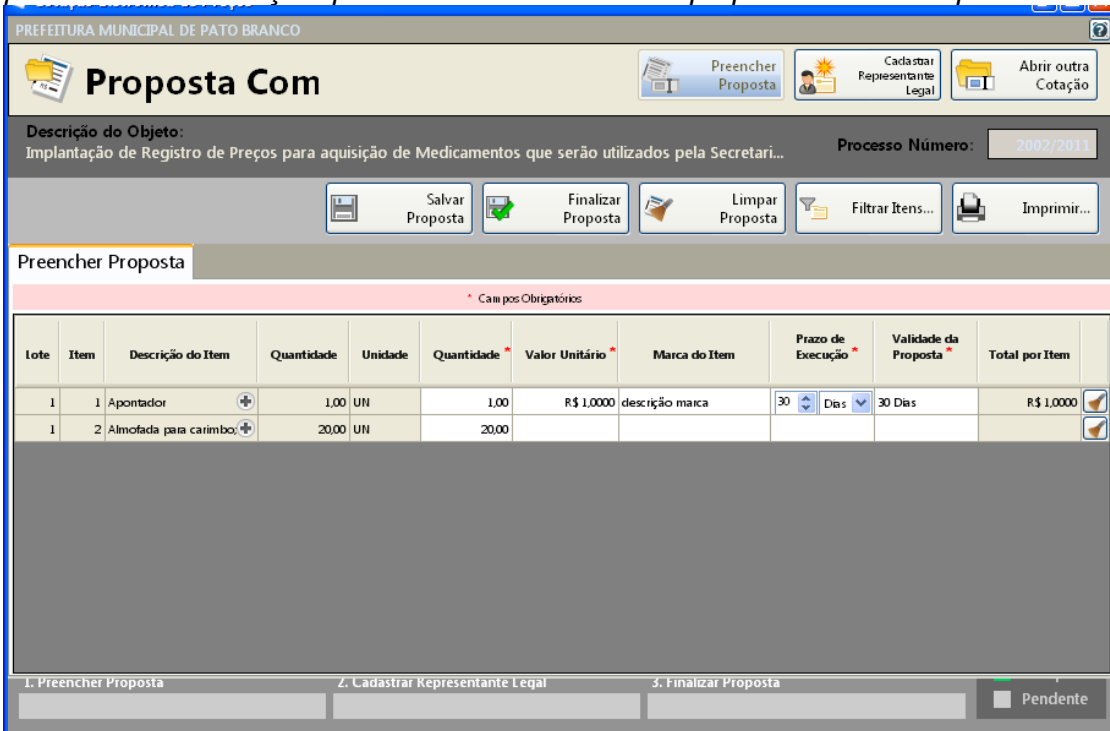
PREFEITURA MUNICIPAL DE PATO BRANCO

Proposta Com

Preencher Proposta

Cadastrar Representante Legal

Abrir outra Cotação

Descrição do Objeto:
Implantação de Registro de Preços para aquisição de Medicamentos que serão utilizados pela Secretari...

Processo Número: 2002/2011

Salvar Proposta

Finalizar Proposta

Limpar Proposta

Filtrar Itens...

Imprimir...

Preencher Proposta

* Campos Obrigatórios

| Lote | Item | Descrição do Item | Quantidade | Unidade | Quantidade * | Valor Unitário * | Marca do Item | Prazo de Execução * | Validade da Proposta * | Total por Item |
|---|---|---|---|---|---|---|---|---|---|---|
| 1 | 1 | Apontador | 1,00 | UN | 1,00 | R$ 1,0000 | descrição marca | 30 Dias | 30 Dias | R$ 1,0000 |
| 1 | 2 | Almofada para carimbo; | 20,00 | UN | 20,00 | | | | | |

1. Preencher Proposta

2. Cadastrar Representante Legal

3. Finalizar Proposta

Pendente